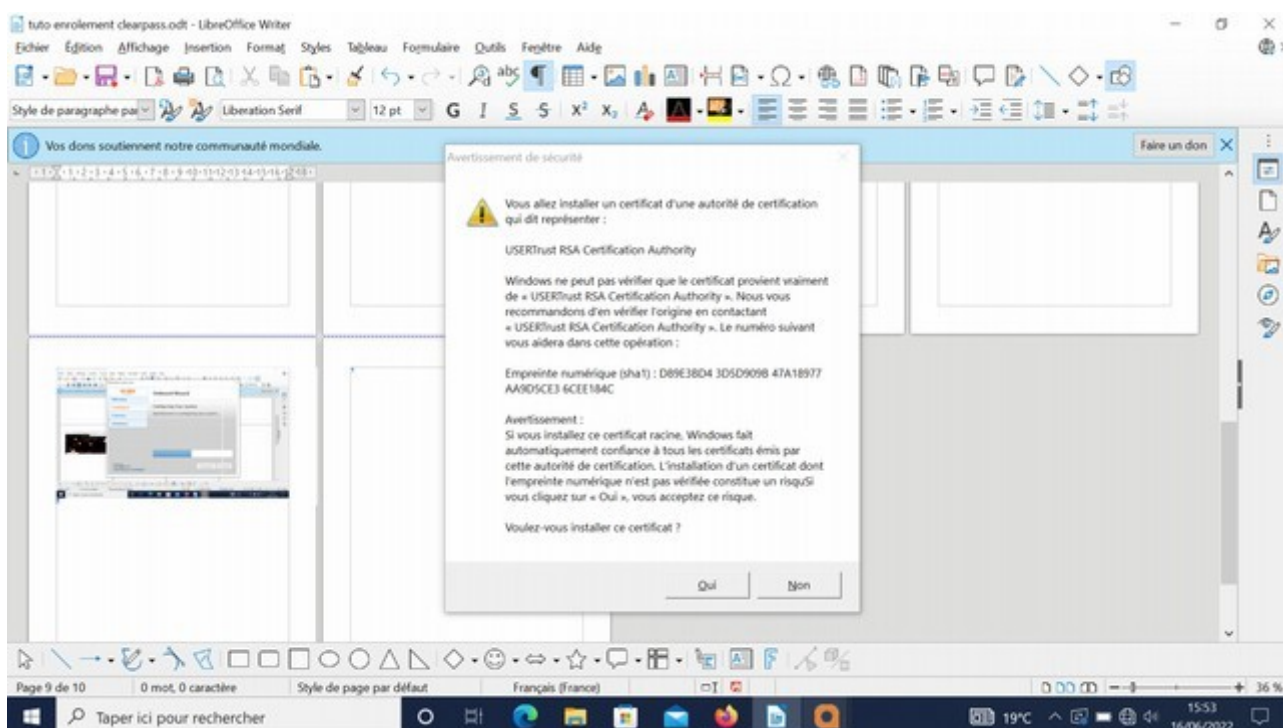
tuto enrolement clearpass.odt - LibreOffice Writer

Fichier Édition Affichage Insertion Format Styles Tableau Formulaire Outils Fenêtre Aide

Style de paragraphe par Liberation Serif 12 pt G I S S

Vos dons soutiennent notre communauté mondiale.

Faire un don

Avertissement de sécurité

Vous allez installer un certificat d'une autorité de certification qui dit représenter :

USERTrust RSA Certification Authority

Windows ne peut pas vérifier que le certificat provient vraiment de « USERTrust RSA Certification Authority ». Nous vous recommandons d'en vérifier l'origine en contactant « USERTrust RSA Certification Authority ». Le numéro suivant vous aidera dans cette opération :

Empreinte numérique (sha1) : D89E3BD4 3D5D909B 47A18977 AA9D5CE3 6CEE184C

Avertissement :
Si vous installez ce certificat racine, Windows fait automatiquement confiance à tous les certificats émis par cette autorité de certification. L'installation d'un certificat dont l'empreinte numérique n'est pas vérifiée constitue un risquSi vous cliquez sur « Oui », vous acceptez ce risque.

Voulez-vous installer ce certificat ?

Oui Non

Page 9 de 10 0 mot, 0 caractère Style de page par défaut Français (France) 36 %

Taper ici pour rechercher

19°C 15:53 16/06/2022